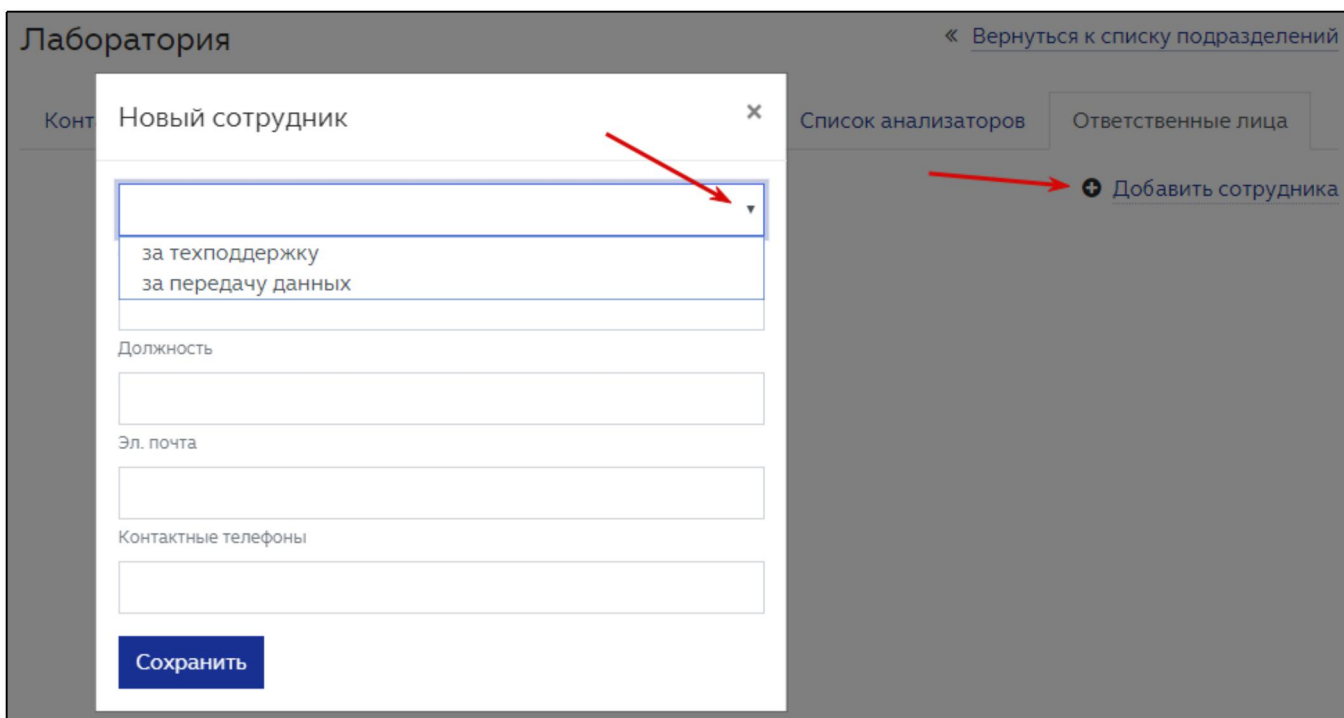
Лаборатория

« Вернуться к списку подразделений

Конт

Список анализаторов

Ответственные лица

Добавить сотрудника

Новый сотрудник

×

за техподдержку
за передачу данных

Должность

Эл. почта

Контактные телефоны

Сохранить